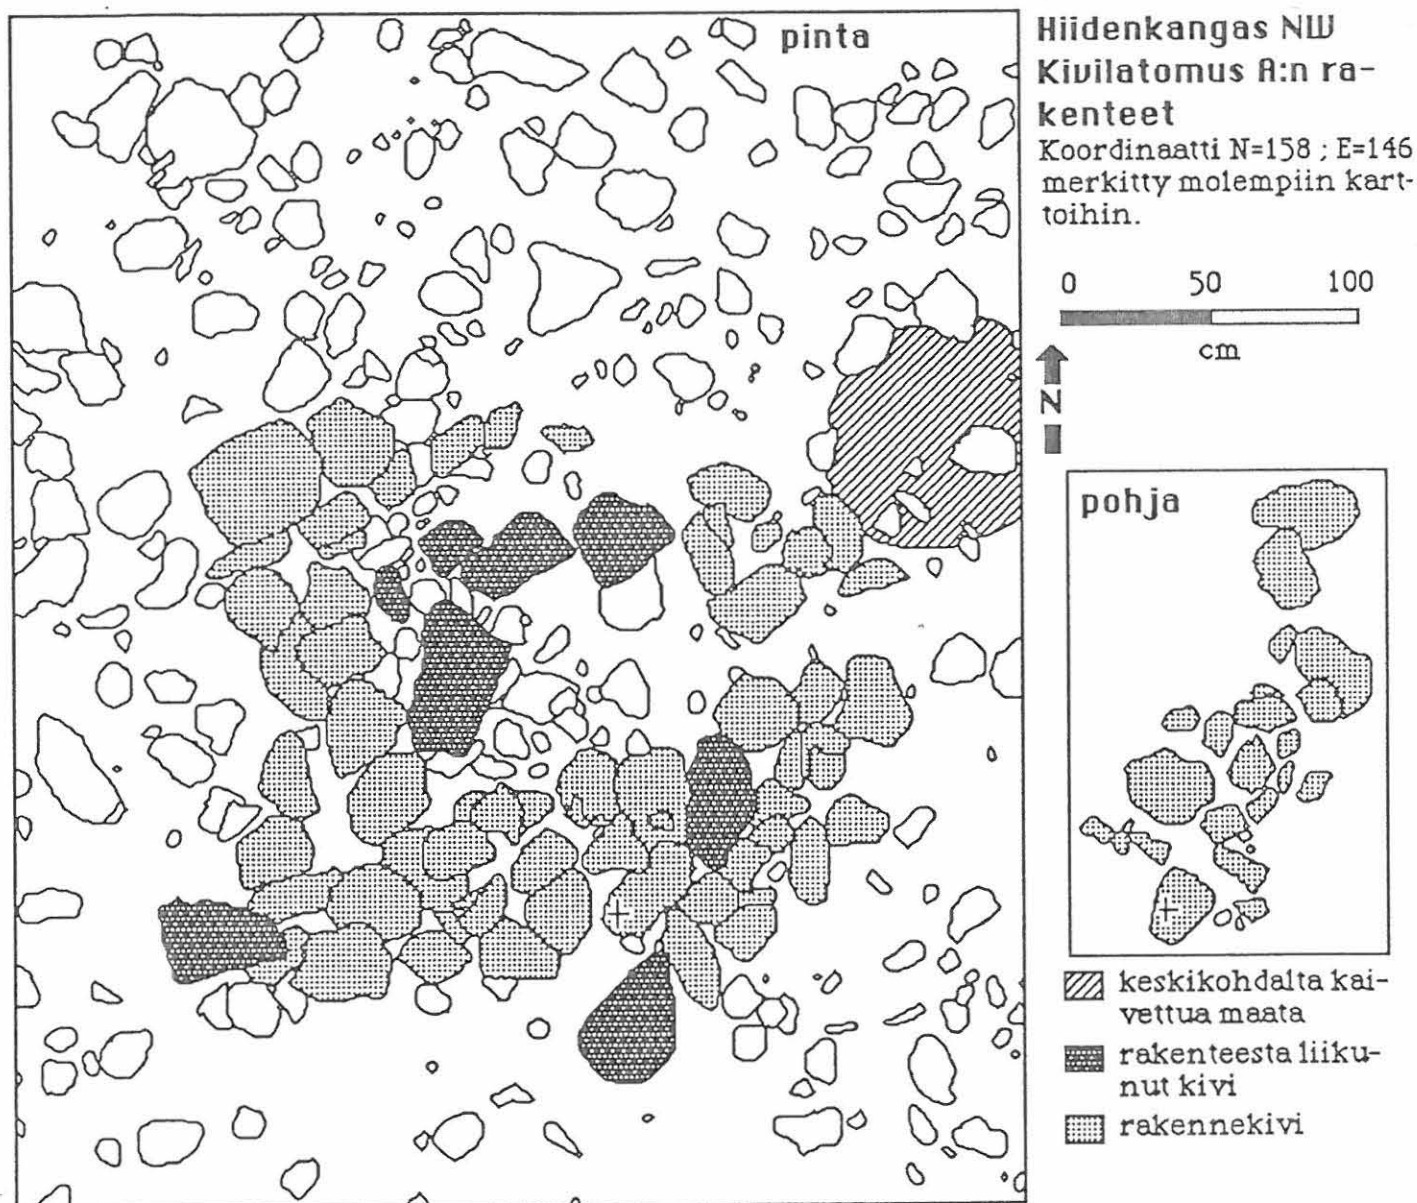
pinta

Hiidenkangas NW Kivilatomus A:n rakenteet

Koordinaatti N=158 ; E=146 merkitty molempiin karttoihin.

0 50 100
cm

N

pohja

keskikohdalta kaivettua maata

rakenteesta liikunut kivi

rakennekivi